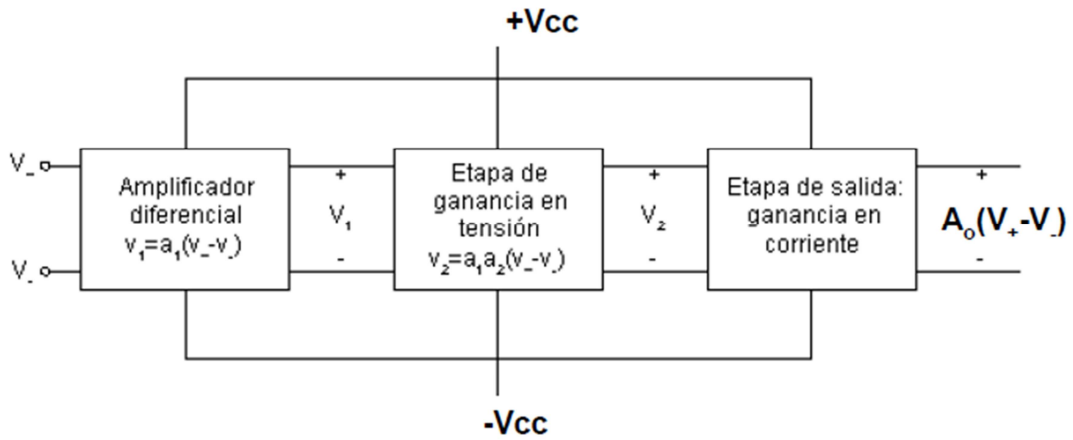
+Vcc

$V_+$

$V_-$

Amplificador diferencial $v_1=a_1(v_+-v_-)$

+
$V_1$
-

Etapa de ganancia en tensión $v_2=a_1a_2(v_+-v_-)$

+
$V_2$
-

Etapa de salida: ganancia en corriente

+
$A_o(V_+-V_-)$
-

-Vcc